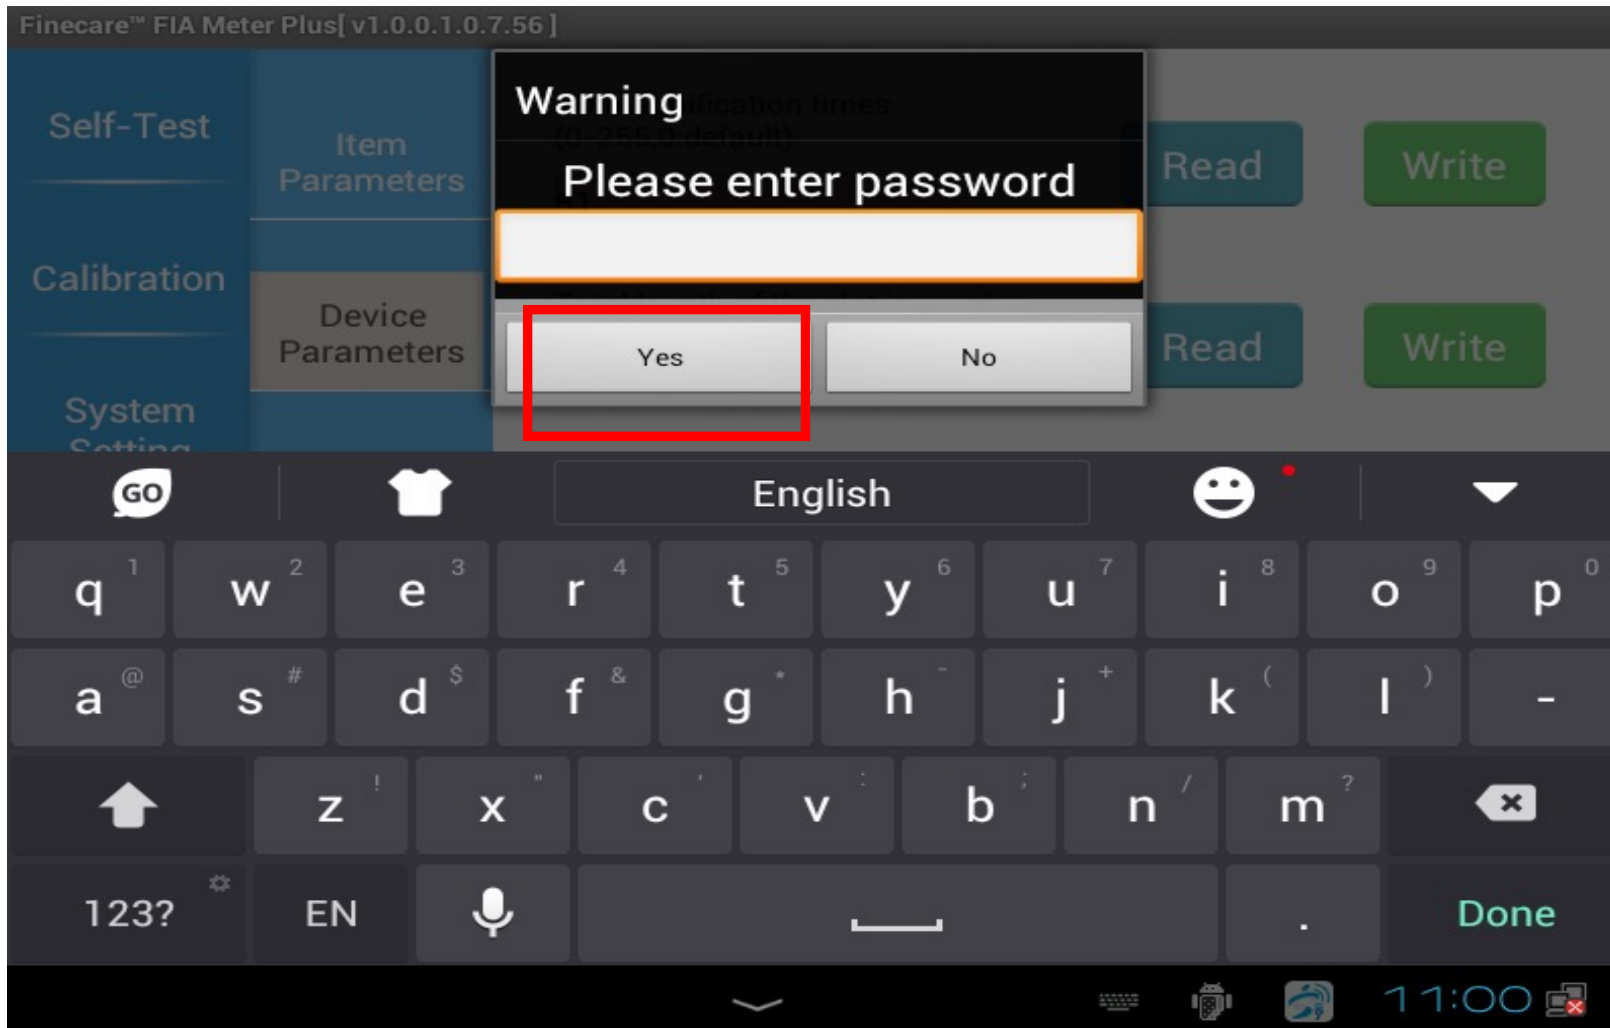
Finecare™ FIA Meter Plus[ v1.0.0.1.0.7.56 ]

Self-Test

Calibration

System Setting

Item Parameters

Device Parameters

Read

Write

Read

Write

Warning

Please enter password

Yes

No

GO

English

q 1 w 2 e 3 r 4 t 5 y 6 u 7 i 8 o 9 p 0

a @ s # d $ f & g * h - j + k ( l ) -

z ! x " c ' v : b ; n / m ?

123? EN . Done

11:00